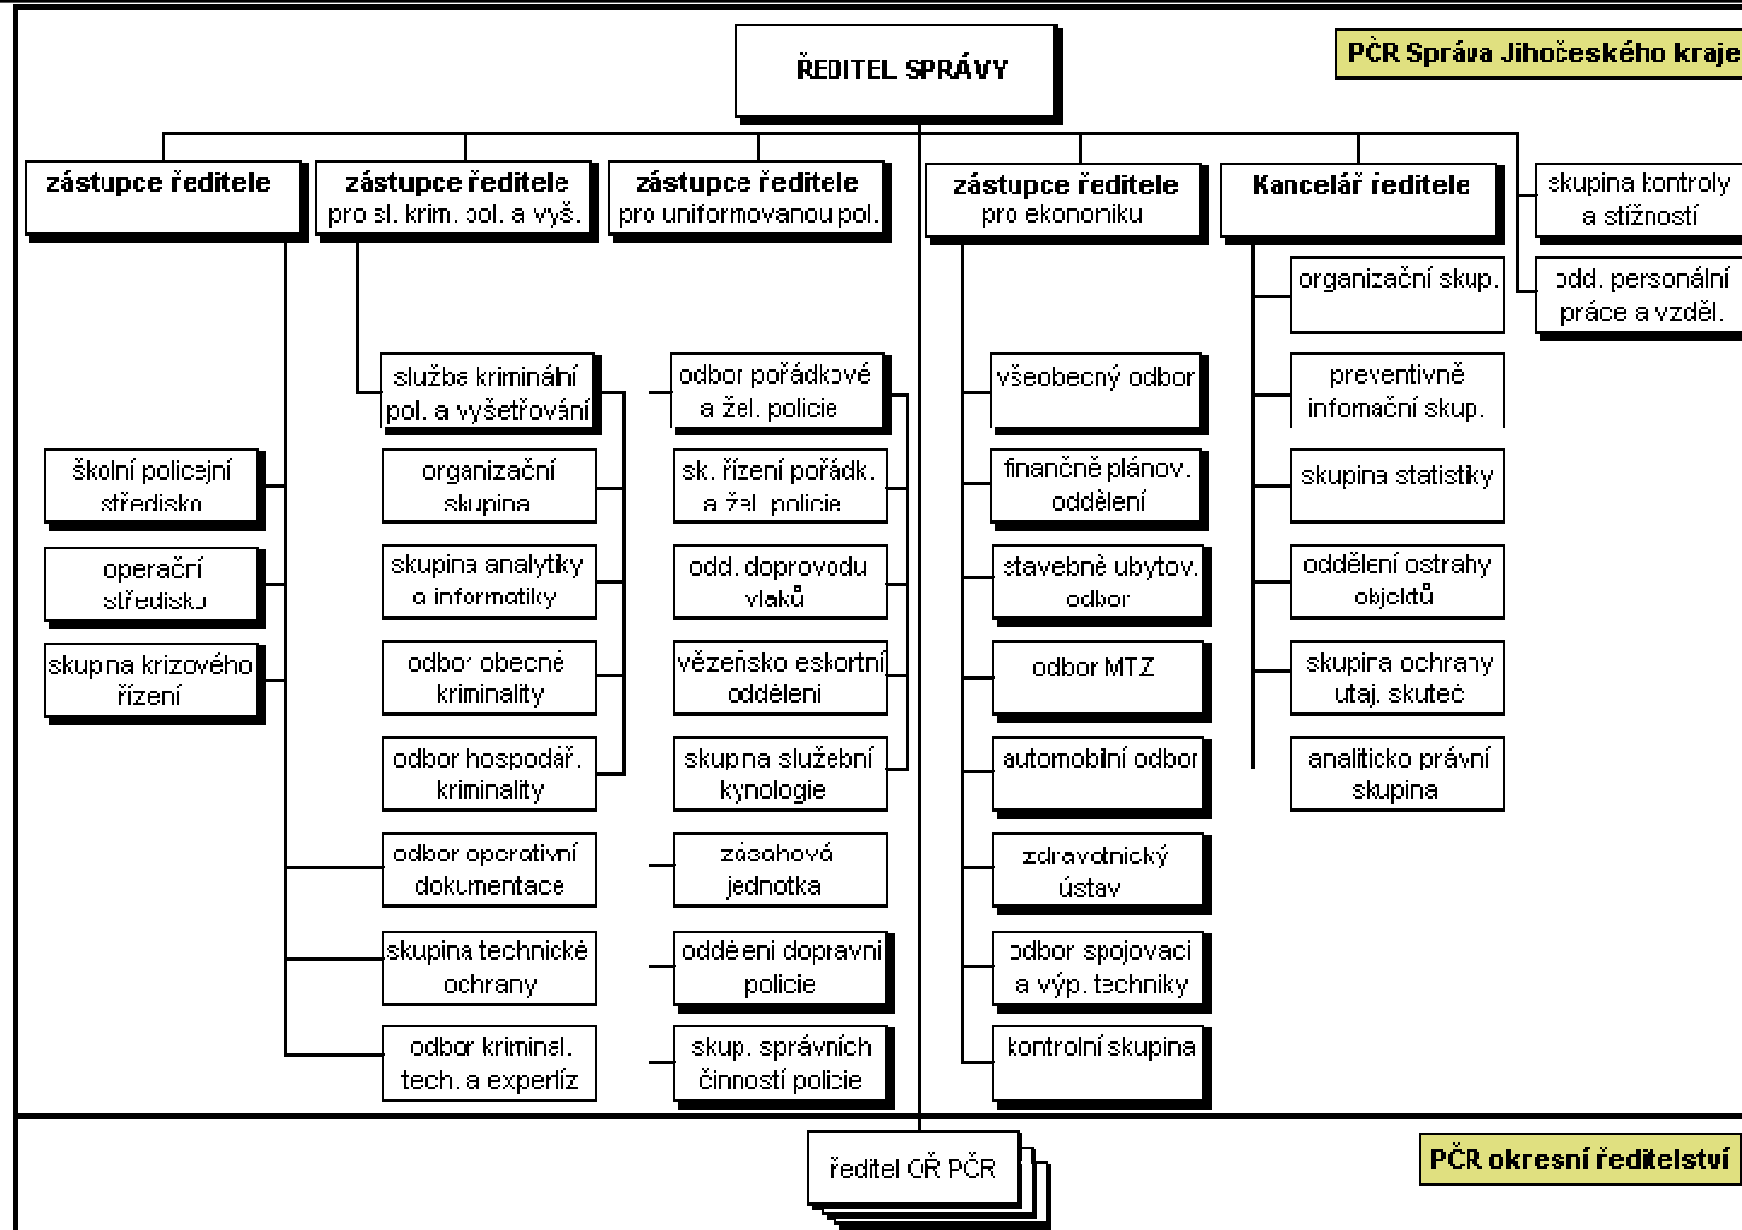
ŘEDITEL SPRÁVY

PČR Správa Jihočeského kraje

zástupce ředitele

zástupce ředitele pro sl. krim. pol. a vyš.

zástupce ředitele pro uniformovanou pol.

zástupce ředitele pro ekononiku

Kancelář ředitele

skupina kontroly a stížností

odd. personální práce a vzděl.

organizační skup.

preventivně infomační skup.

skupina statistiky

oddělení ostrahy objektů

skupina ochrany utaj. skuteč

analiticko právní skupina

všeobecný odbor

finančně plánov. oddělení

stavebně ubytov. odbor

odbor MTZ

automobilní odbor

zdravotnický ústav

odbor spojovací a výp. techniky

kontrolní skupina

odbor pořádkové a žel. policie

sk. řízení pořádk. a žel. policie

odd. doprovodu vlaků

vězeňsko eskortní oddělení

skupna služební kynologie

zásahová jednotka

oddělení dopravní policie

skup. správních činností policie

služba kriminální pol. a vyšetřování

organizační skupina

skupina analytiky a informatiky

odbor obecné kriminality

odbor hospodář. kriminality

odbor operativní dokumentace

skupina technické ochrany

odbor kriminal. tech. a experlíz

školní policejní středisko

operační středisko

skupna krizového řízení

ředitel OŘ PČR

PČR okresní ředitelství